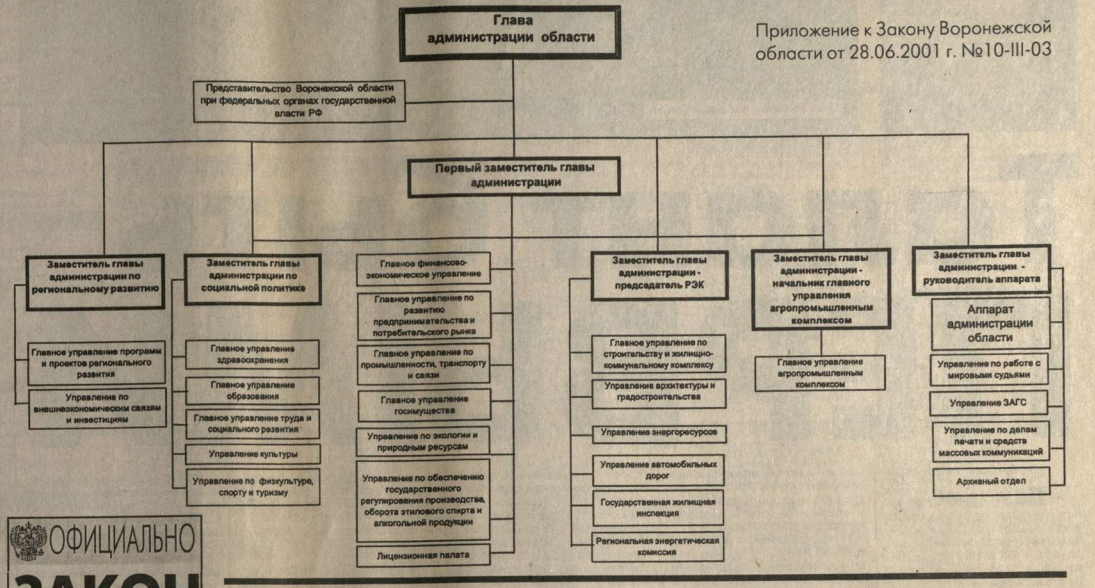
Глава администрации области

Приложение к Закону Воронежской области от 28.06.2001 г. №10-III-03

Представительство Воронежской области при федеральных органах государственной власти РФ

Первый заместитель главы администрации

Заместитель главы администрации по региональному развитию

Главное управление программ и проектов регионального развития

Управление по внешнеэкономическим связям и инвестициям

Заместитель главы администрации по социальной политике

Главное управление здравоохранения

Главное управление образования

Главное управление труда и социального развития

Управление культуры

Управление по физкультуре, спорту и туризму

Главное финансово-экономическое управление

Главное управление по развитию предпринимательства и потребительского рынка

Главное управление по промышленности, транспорту и связи

Главное управление госимущества

Управление по экологии и природным ресурсам

Управление по обеспечению государственного регулирования производства, оборота этилового спирта и алкогольной продукции

Лицензионная палата

Заместитель главы администрации - председатель РЭК

Главное управление по строительству и жилищно-коммунальному комплексу

Управление архитектуры и градостроительства

Управление энергоресурсов

Управление автомобильных дорог

Государственная жилищная инспекция

Региональная энергетическая комиссия

Заместитель главы администрации - начальник главного управления агропромышленным комплексом

Главное управление агропромышленным комплексом

Заместитель главы администрации - руководитель аппарата

Аппарат администрации области

Управление по работе с мировыми судьями

Управление ЗАГС

Управление по делам печати и средств массовых коммуникаций

Архивный отдел

ОФИЦИАЛЬНО

ЗАКОН